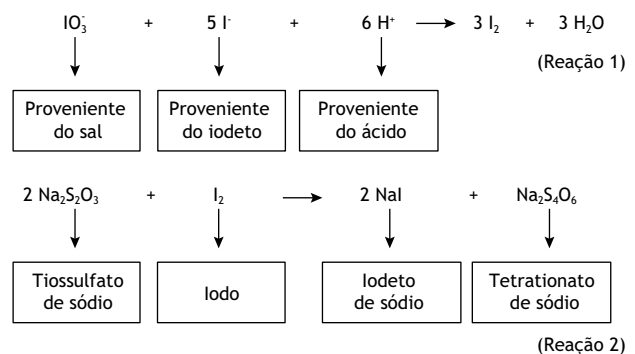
$IO_3^-$ + $5\ I^-$ + $6\ H^+$ $\longrightarrow$ $3\ I_2$ + $3\ H_2O$

(Reação 1)

Proveniente do sal

Proveniente do iodeto

Proveniente do ácido

$2\ Na_2S_2O_3$ + $I_2$ $\longrightarrow$ $2\ NaI$ + $Na_2S_4O_6$

Tiossulfato de sódio

Iodo

Iodeto de sódio

Tetrationato de sódio

(Reação 2)